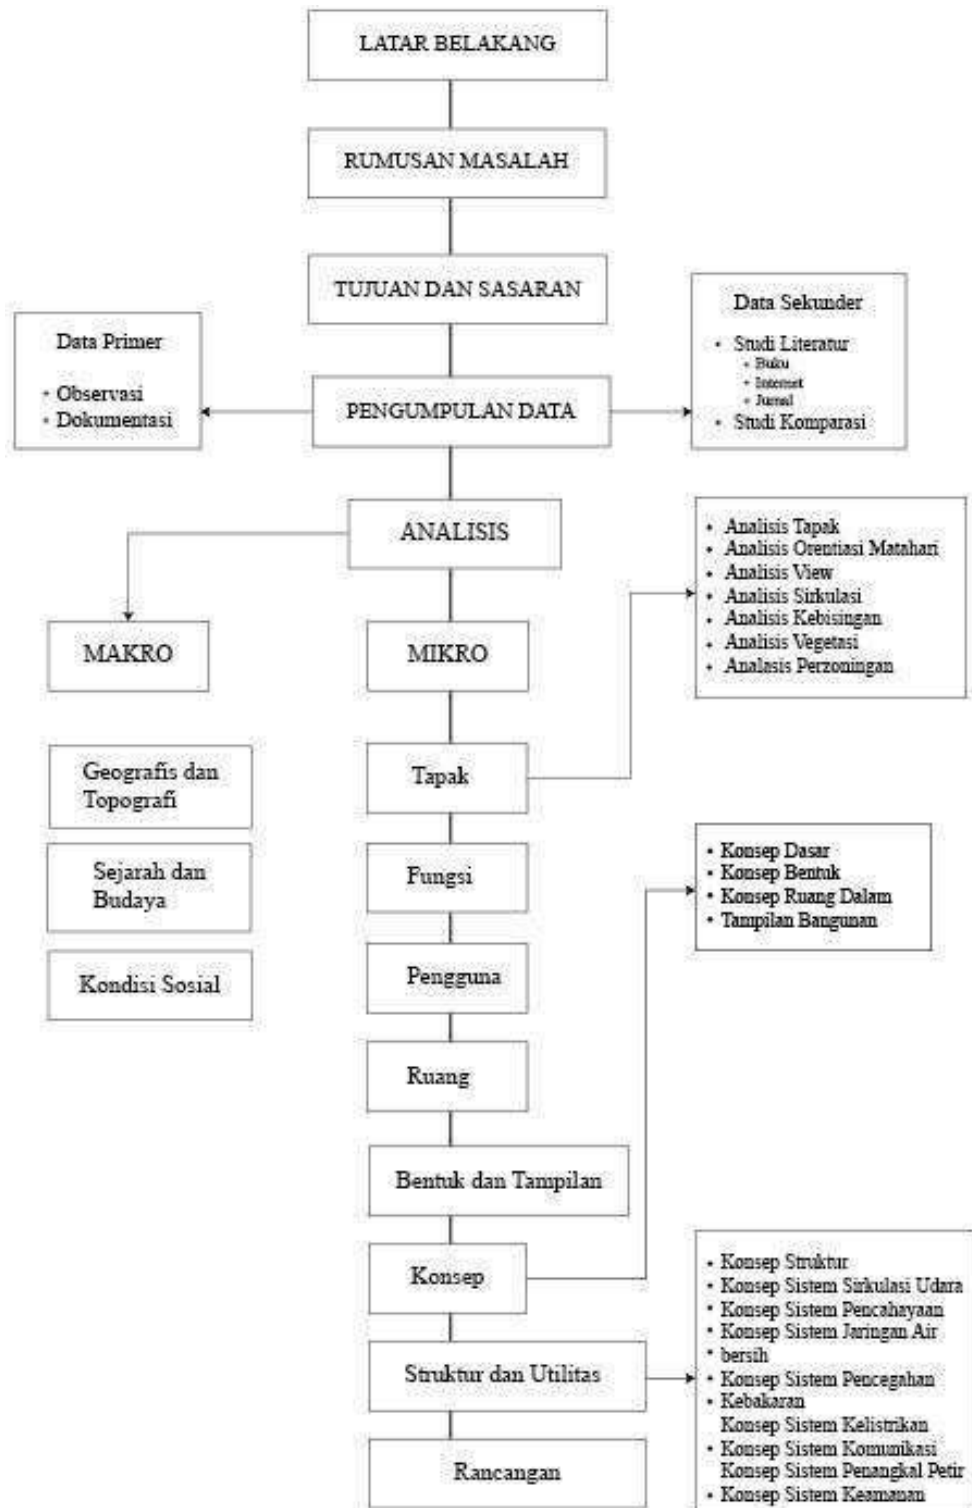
LATAR BELAKANG

RUMUSAN MASALAH

TUJUAN DAN SASARAN

Data Primer

- Observasi
- Dokumentasi

PENGUMPULAN DATA

Data Sekunder

- Studi Literatur
  - Buku
  - Internet
  - Jurnal
- Studi Komparasi

ANALISIS

MAKRO

Geografis dan Topografi

Sejarah dan Budaya

Kondisi Sosial

MIKRO

- Analisis Tapak
- Analisis Orentiasi Matahari
- Analisis View
- Analisis Sirkulasi
- Analisis Kebisingan
- Analisis Vegetasi
- Analasis Perzoningan

Tapak

Fungsi

Pengguna

Ruang

Bentuk dan Tampilan

Konsep

Struktur dan Utilitas

Rancangan

- Konsep Dasar
- Konsep Bentuk
- Konsep Ruang Dalam
- Tampilan Bangunan

- Konsep Struktur
- Konsep Sistem Sirkulasi Udara
- Konsep Sistem Pencahayaan
- Konsep Sistem Jaringan Air
- bersih
- Konsep Sistem Pencegahan
- Kebakaran
Konsep Sistem Kelistrikan
- Konsep Sistem Komunikasi
Konsep Sistem Penangkal Petir
- Konsep Sistem Keamanan